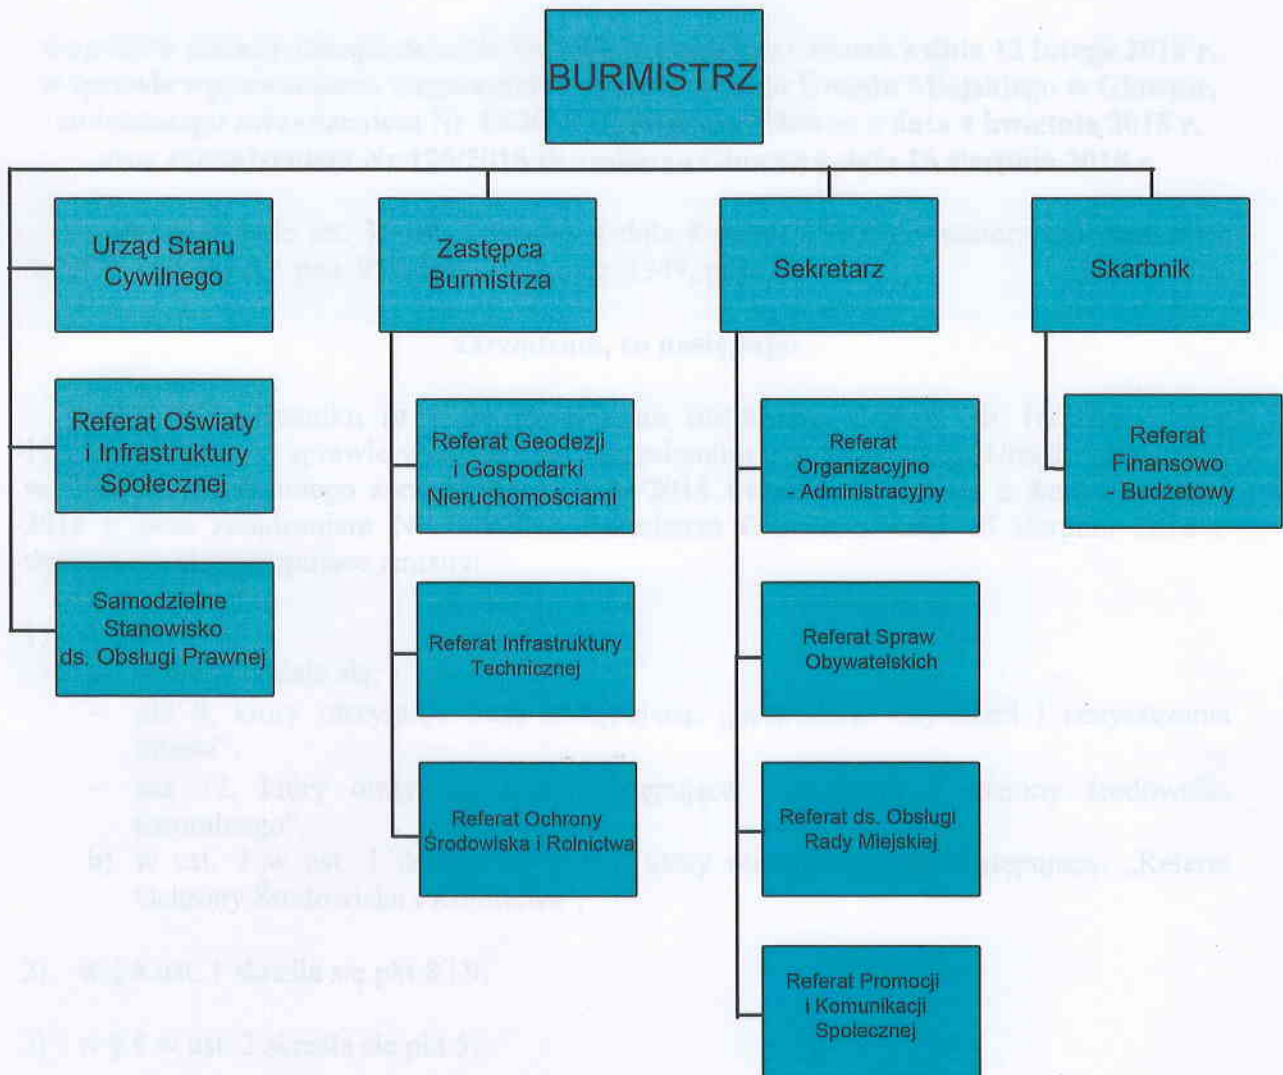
BURMISTRZ

Urząd Stanu Cywilnego

Referat Oświaty i Infrastruktury Społecznej

Samodzielne Stanowisko ds. Obsługi Prawnej

Zastępca Burmistrza

Referat Geodezji i Gospodarki Nieruchomościami

Referat Infrastruktury Technicznej

Referat Ochrony Środowiska i Rolnictwa

Sekretarz

Referat Organizacyjno - Administracyjny

Referat Spraw Obywatelskich

Referat ds. Obsługi Rady Miejskiej

Referat Promocji i Komunikacji Społecznej

Skarbnik

Referat Finansowo - Budżetowy